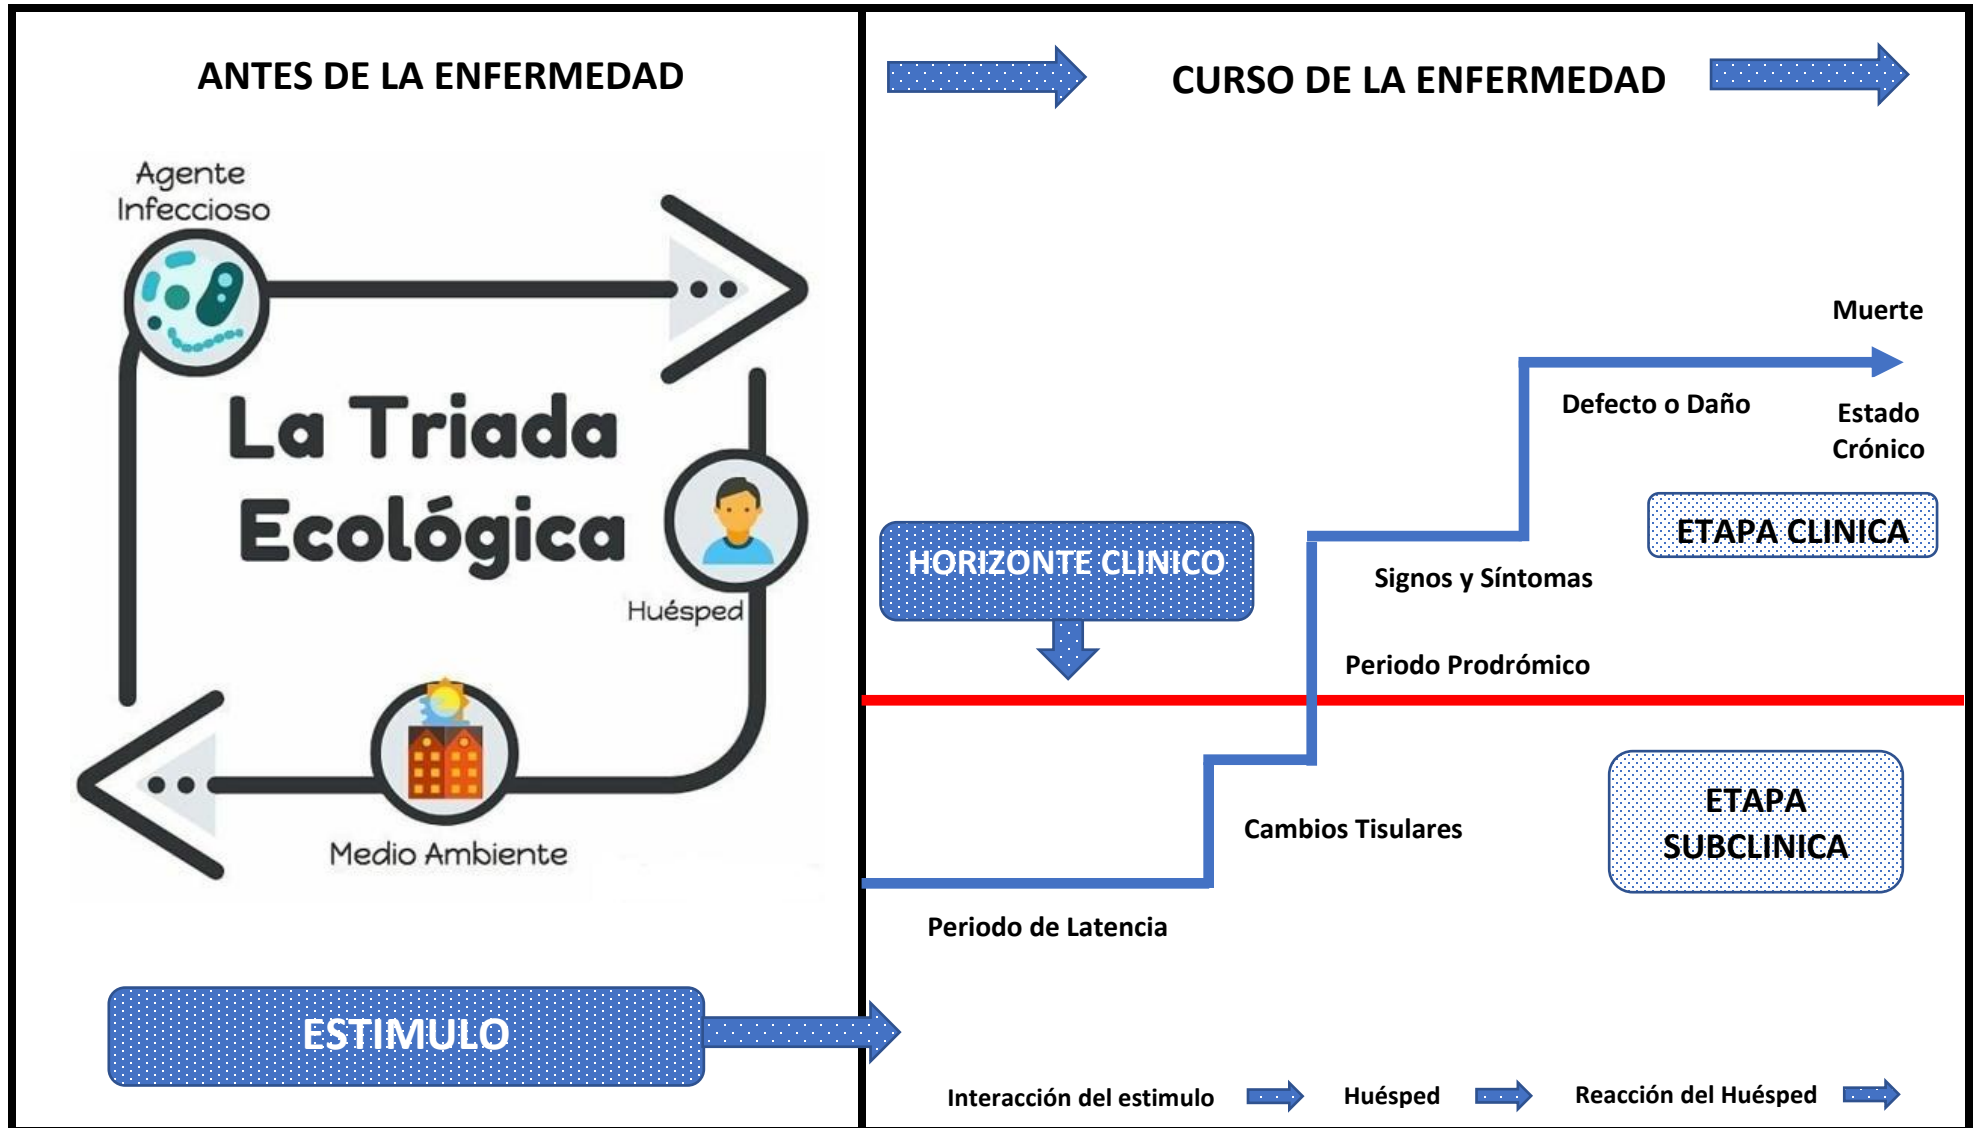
ANTES DE LA ENFERMEDAD

Agente Infeccioso

La Triada Ecológica

Huésped

Medio Ambiente

ESTIMULO

CURSO DE LA ENFERMEDAD

Muerte

Defecto o Daño

Estado Crónico

ETAPA CLINICA

HORIZONTE CLINICO

Signos y Síntomas

Periodo Prodrómico

ETAPA SUBCLINICA

Cambios Tisulares

Periodo de Latencia

Interacción del estimulo

Huésped

Reacción del Huésped